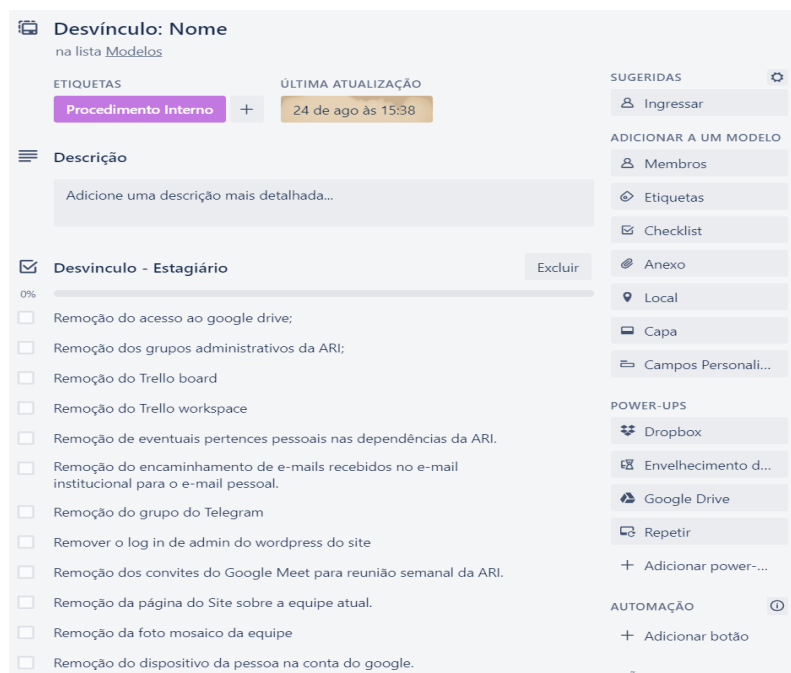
Desvínculo: Nome
na lista Modelos

ETIQUETAS
Procedimento Interno +

ÚLTIMA ATUALIZAÇÃO
24 de ago às 15:38

Descrição
Adicione uma descrição mais detalhada...

Desvinculo - Estagiário
Excluir
0%

Remoção do acesso ao google drive;
Remoção dos grupos administrativos da ARI;
Remoção do Trello board
Remoção do Trello workspace
Remoção de eventuais pertences pessoais nas dependências da ARI.
Remoção do encaminhamento de e-mails recebidos no e-mail institucional para o e-mail pessoal.
Remoção do grupo do Telegram
Remover o log in de admin do wordpress do site
Remoção dos convites do Google Meet para reunião semanal da ARI.
Remoção da página do Site sobre a equipe atual.
Remoção da foto mosaico da equipe
Remoção do dispositivo da pessoa na conta do google.

SUGERIDAS
Ingressar

ADICIONAR A UM MODELO
Membros
Etiquetas
Checklist
Anexo
Local
Capa
Campos Personali...

POWER-UPS
Dropbox
Envelhecimento d...
Google Drive
Repetir
+ Adicionar power-...

AUTOMAÇÃO
+ Adicionar botão